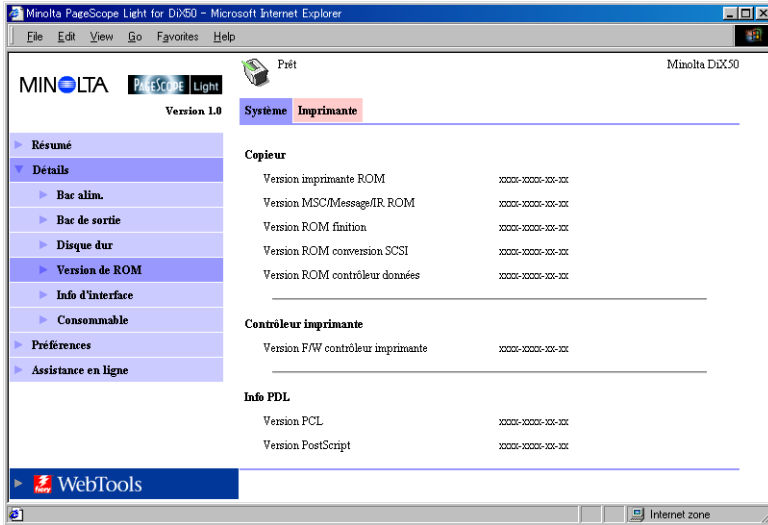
Minolta PageScope Light for DiX50 - Microsoft Internet Explorer

File Edit View Go Favorites Help

MINOLTA PAGESCOPE Light

Version 1.0

Prêt

Minolta DiX50

Système Imprimante

Résumé
Détails
Bac alim.
Bac de sortie
Disque dur
Version de ROM
Info d'interface
Consommable
Préférences
Assistance en ligne

Copieur

| | |
|---|---|
| Version imprimante ROM | xxxx-xxxx-xx-xx |
| Version MSC/Message/IR ROM | xxxx-xxxx-xx-xx |
| Version ROM finition | xxxx-xxxx-xx-xx |
| Version ROM conversion SCSI | xxxx-xxxx-xx-xx |
| Version ROM contrôleur données | xxxx-xxxx-xx-xx |

Contrôleur imprimante

| | |
|---|---|
| Version F/W contrôleur imprimante | xxxx-xxxx-xx-xx |

Info PDL

| | |
|---|---|
| Version PCL | xxxx-xxxx-xx-xx |
| Version PostScript | xxxx-xxxx-xx-xx |

fiery WebTools

Internet zone